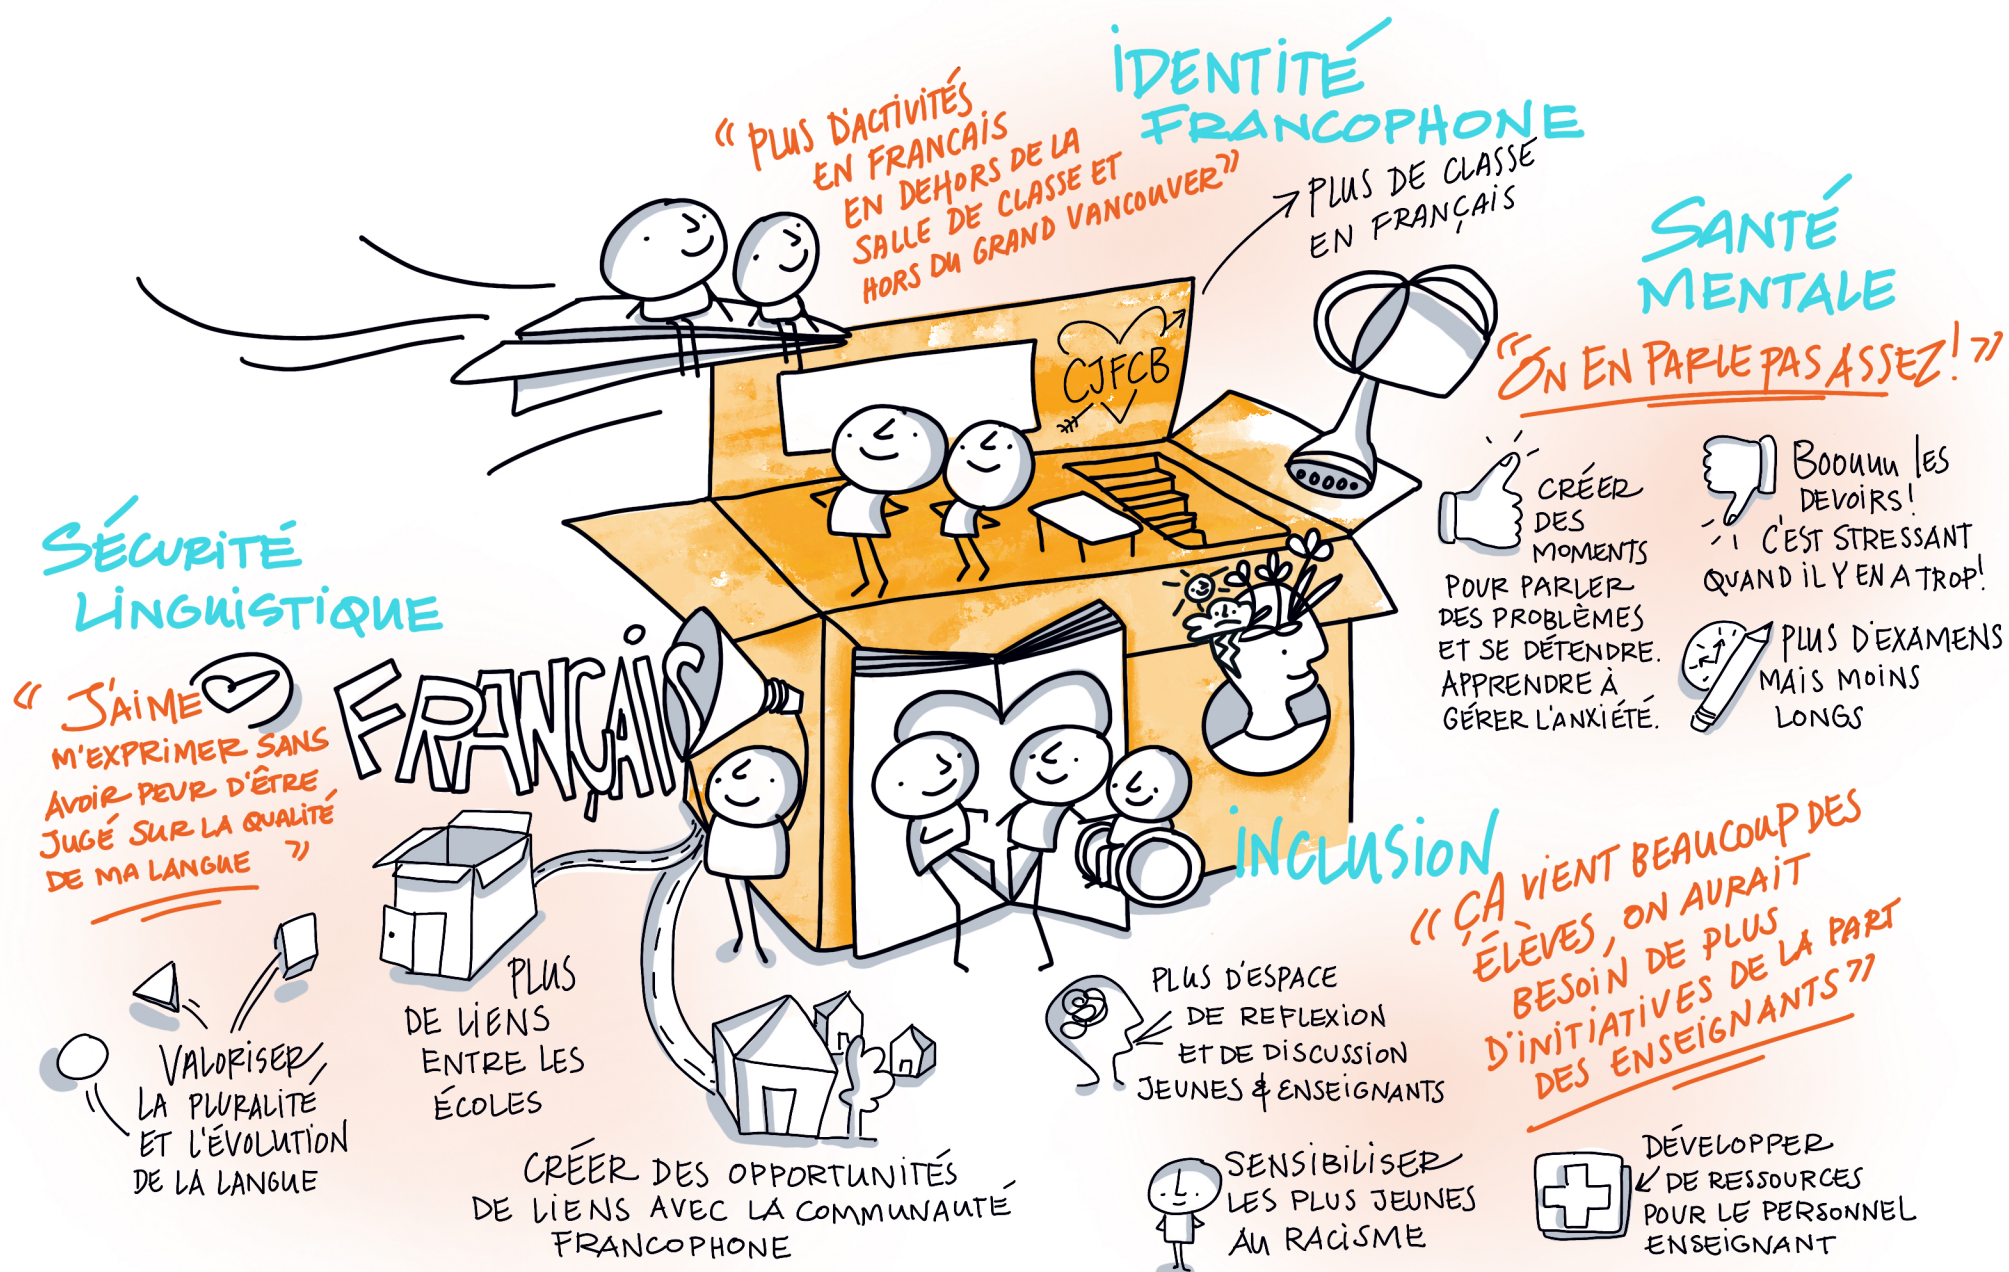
« PLUS D'ACTIVITÉS EN FRANÇAIS EN DEHORS DE LA SALLE DE CLASSE ET HORS DU GRAND VANCOUVER »

IDENTITÉ FRANCOPHONE

PLUS DE CLASSE EN FRANÇAIS

CJFCB

SANTÉ MENTALE

« ON EN PARLE PAS ASSEZ! »

CRÉER DES MOMENTS POUR PARLER DES PROBLÈMES ET SE DÉTENDRE. APPRENDRE À GÉRER L'ANXIÉTÉ.

Boouuu les DEVOIRS! C'EST STRESSANT QUAND IL Y EN A TROP!

PLUS D'EXAMENS MAIS MOINS LONGS

SÉCURITÉ LINGUISTIQUE

« J'AIME M'EXPRIMER SANS AVOIR PEUR D'ÊTRE JUGÉ SUR LA QUALITÉ DE MA LANGUE »

FRANÇAIS

VALORISER LA PLURALITÉ ET L'ÉVOLUTION DE LA LANGUE

PLUS DE LIENS ENTRE LES ÉCOLES

CRÉER DES OPPORTUNITÉS DE LIENS AVEC LA COMMUNAUTÉ FRANCOPHONE

INCLUSION

« ÇA VIENT BEAUCOUP DES ÉLÈVES, ON AURAIT BESOIN DE PLUS D'INITIATIVES DE LA PART DES ENSEIGNANTS »

PLUS D'ESPACE DE REFLEXION ET DE DISCUSSION JEUNES & ENSEIGNANTS

SENSIBILISER LES PLUS JEUNES AU RACISME

DÉVELOPPER DE RESSOURCES POUR LE PERSONNEL ENSEIGNANT